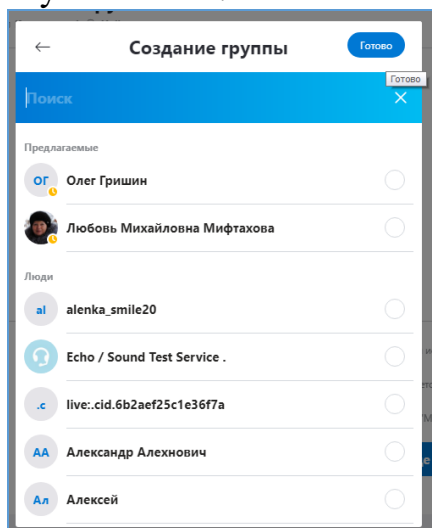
Создание группы
Готово
Готово
Поиск
Предлагаемые
ОГ Олег Гришин
Любовь Михайловна Мифтахова
Люди
al alenka_smile20
Echo / Sound Test Service .
.c live:.cid.6b2aef25c1e36f7a
АА Александр Алехнович
Ал Алексей